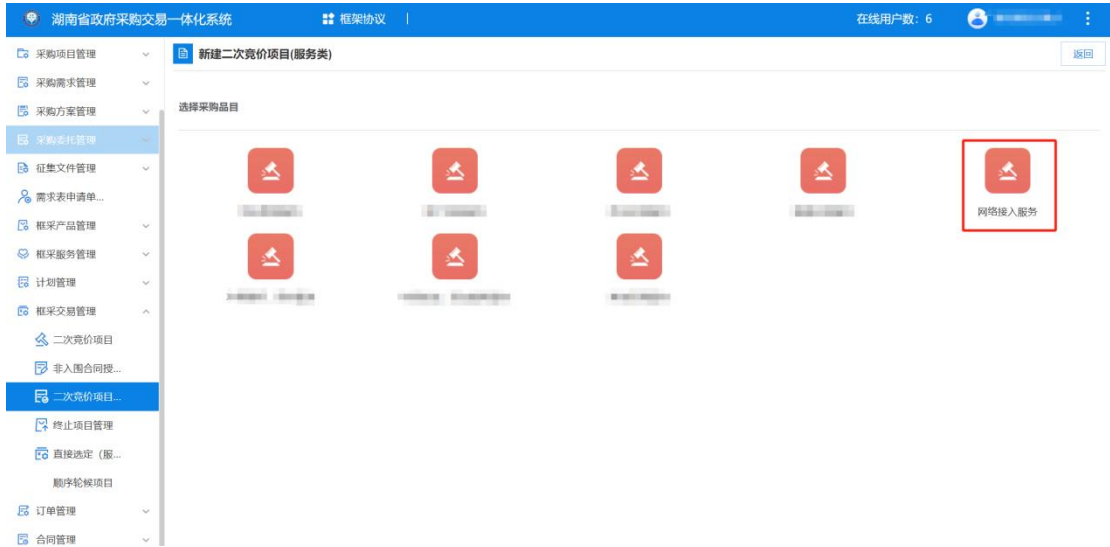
湖南省政府采购交易一体化系统
框架协议
在线用户数：6

采购项目管理
采购需求管理
采购方案管理
采购委托管理
征集文件管理
需求表申请单...
框采产品管理
框采服务管理
计划管理
框采交易管理
二次竞价项目
非入围合同授...
二次竞价项目...
终止项目管理
直接选定（服...
顺序轮候项目
订单管理
合同管理

新建二次竞价项目(服务类)
返回

选择采购品目

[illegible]
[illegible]
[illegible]
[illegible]
网络接入服务
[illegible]
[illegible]
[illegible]